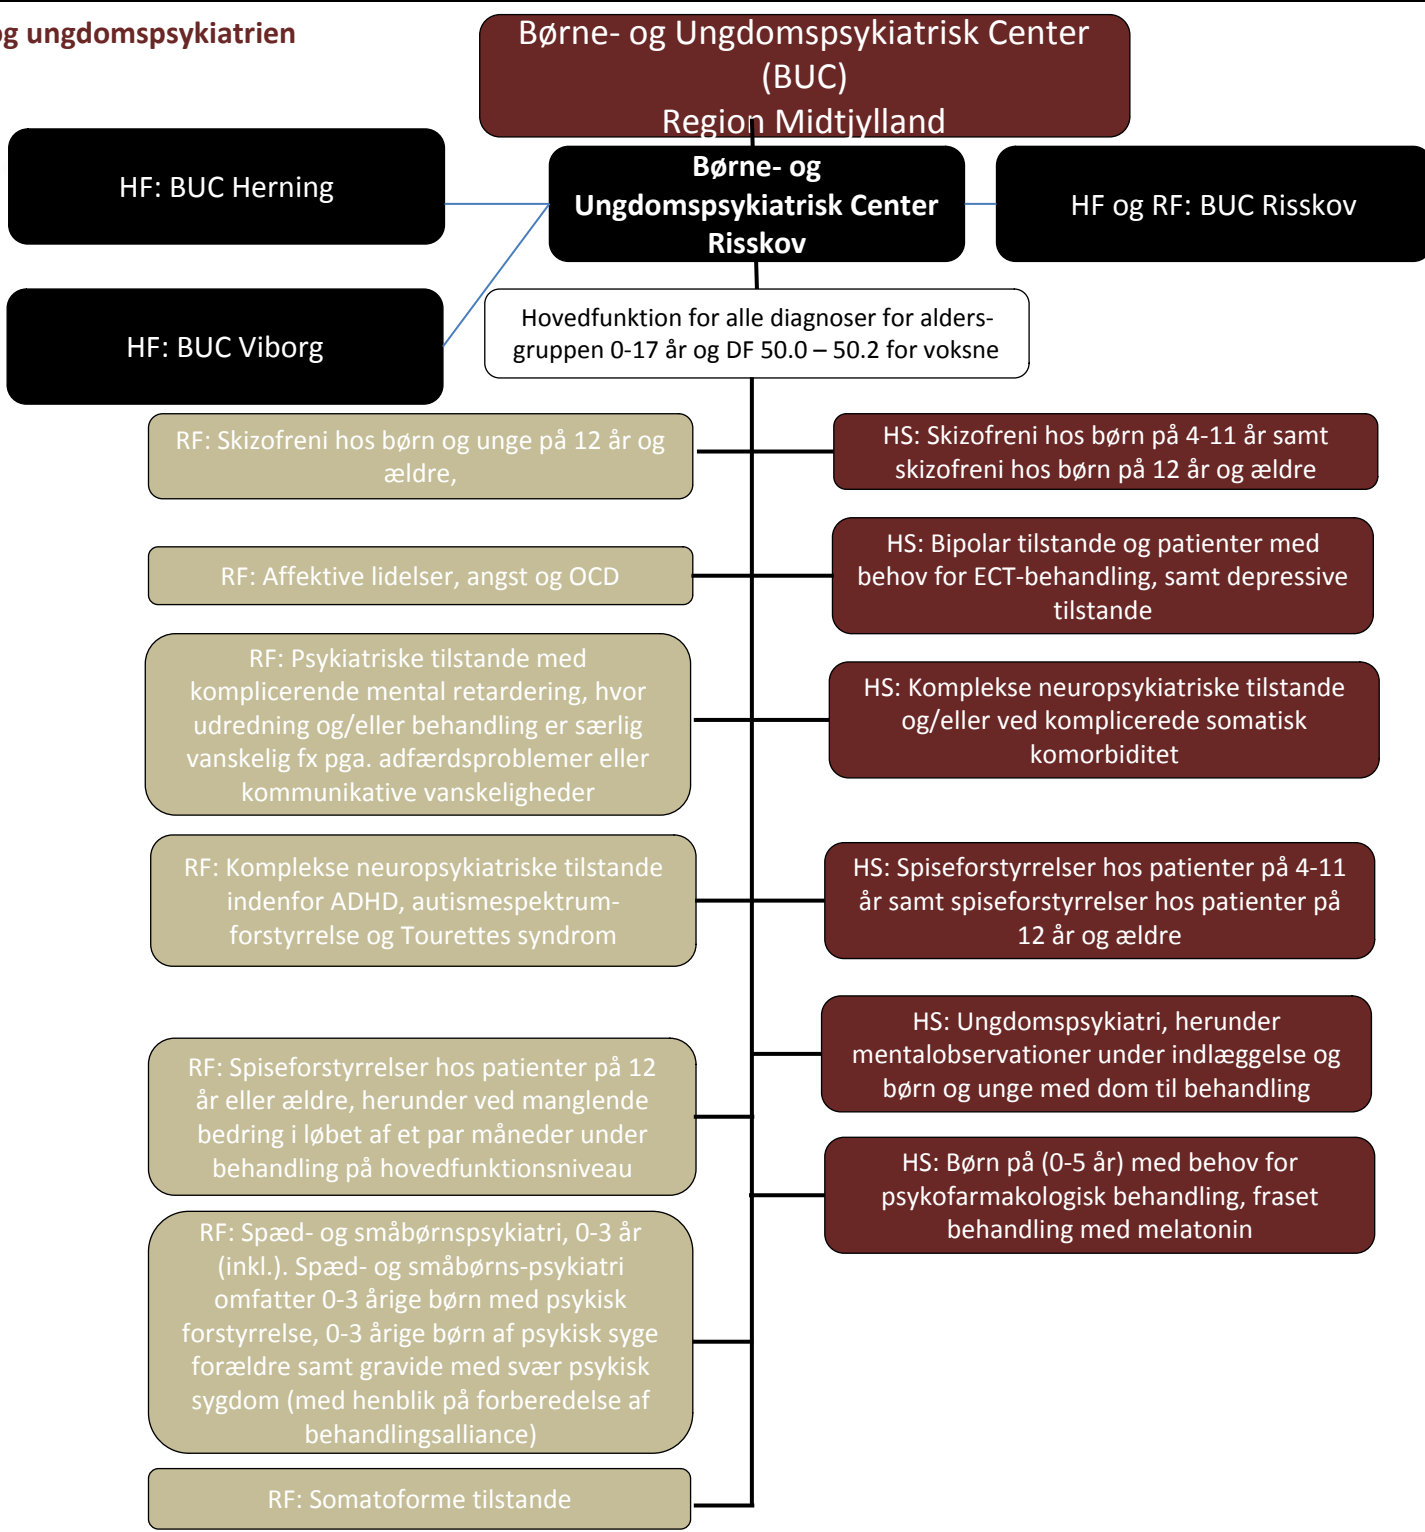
g ungdomspsykiatrien

Børne- og Ungdomspsykiatrisk Center (BUC) Region Midtjylland

HF: BUC Herning

Børne- og Ungdomspsykiatrisk Center Risskov

HF og RF: BUC Risskov

HF: BUC Viborg

Hovedfunktion for alle diagnoser for aldersgruppen 0-17 år og DF 50.0 – 50.2 for voksne

RF: Skizofreni hos børn og unge på 12 år og ældre,

HS: Skizofreni hos børn på 4-11 år samt skizofreni hos børn på 12 år og ældre

RF: Affektive lidelser, angst og OCD

HS: Bipolar tilstande og patienter med behov for ECT-behandling, samt depressive tilstande

RF: Psykiatriske tilstande med komplicerende mental retardering, hvor udredning og/eller behandling er særlig vanskelig fx pga. adfærdsproblemer eller kommunikative vanskeligheder

HS: Komplekse neuropsykiatriske tilstande og/eller ved komplicerede somatisk komorbiditet

RF: Komplekse neuropsykiatriske tilstande indenfor ADHD, autismespektrum-forstyrrelse og Tourettes syndrom

HS: Spiseforstyrrelser hos patienter på 4-11 år samt spiseforstyrrelser hos patienter på 12 år og ældre

HS: Ungdomspsykiatri, herunder mentalobservationer under indlæggelse og børn og unge med dom til behandling

RF: Spiseforstyrrelser hos patienter på 12 år eller ældre, herunder ved manglende bedring i løbet af et par måneder under behandling på hovedfunktionsniveau

HS: Børn på (0-5 år) med behov for psykofarmakologisk behandling, fraset behandling med melatonin

RF: Spæd- og småbørnspsykiatri, 0-3 år (inkl.). Spæd- og småbørns-psykiatri omfatter 0-3 årige børn med psykisk forstyrrelse, 0-3 årige børn af psykisk syge forældre samt gravide med svær psykisk sygdom (med henblik på forberedelse af behandlingsalliance)

RF: Somatoforme tilstande